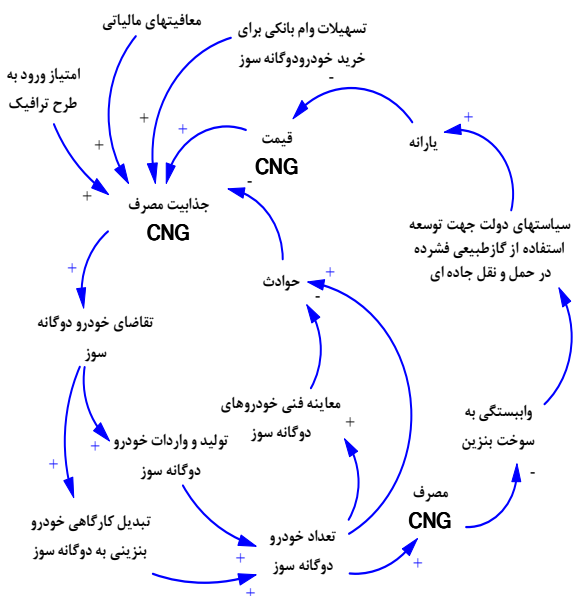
معافیتهای مالیاتی

تسهیلات وام بانکی برای خرید خودرودوگانه سوز

امتیاز ورود به طرح ترافیک

+

+

+

-

قیمت CNG

-

یارانه

+

جذابیت مصرف CNG

سیاستهای دولت جهت توسعه استفاده از گازطبیعی فشرده در حمل و نقل جاده ای

+

حوادث

+

-

تقاضای خودرو دوگانه سوز

معاینه فنی خودروهای دوگانه سوز

+

تولید و واردات خودرو دوگانه سوز

+

وابستگی به سوخت بنزین

-

+

تبدیل کارگاهی خودرو بنزینی به دوگانه سوز

تعداد خودرو دوگانه سوز

مصرف CNG

+

+

+